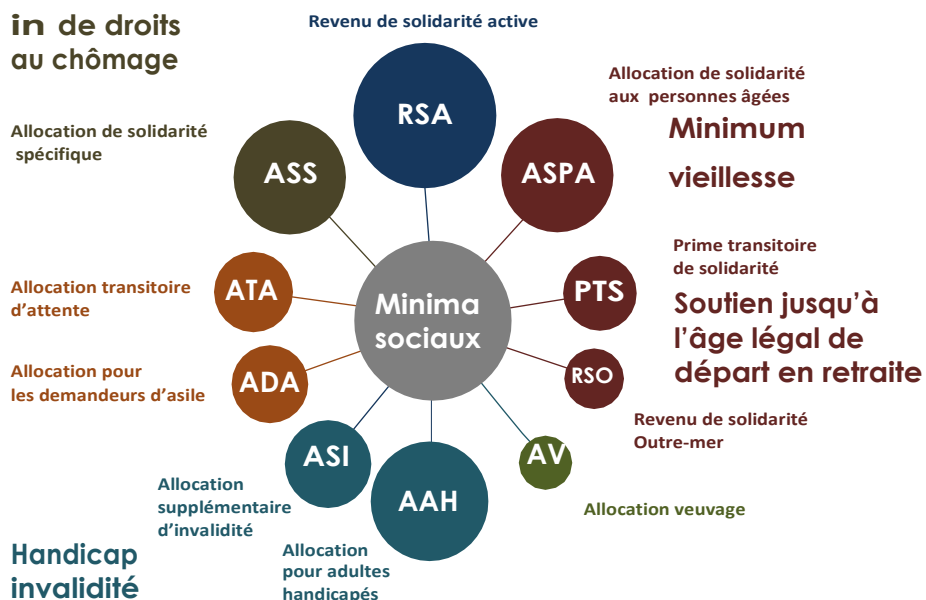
in de droits au chômage

Revenu de solidarité active

RSA

Allocation de solidarité aux personnes âgées

Minimum vieillesse

Allocation de solidarité spécifique

ASS

ASPA

Prime transitoire de solidarité

Allocation transitoire d'attente

ATA

Minima sociaux

PTS

Soutien jusqu'à l'âge légal de départ en retraite

Allocation pour les demandeurs d'asile

ADA

RSO

Revenu de solidarité Outre-mer

ASI

AV

Allocation supplémentaire d'invalidité

AAH

Allocation veuvage

Handicap invalidité

Allocation pour adultes handicapés